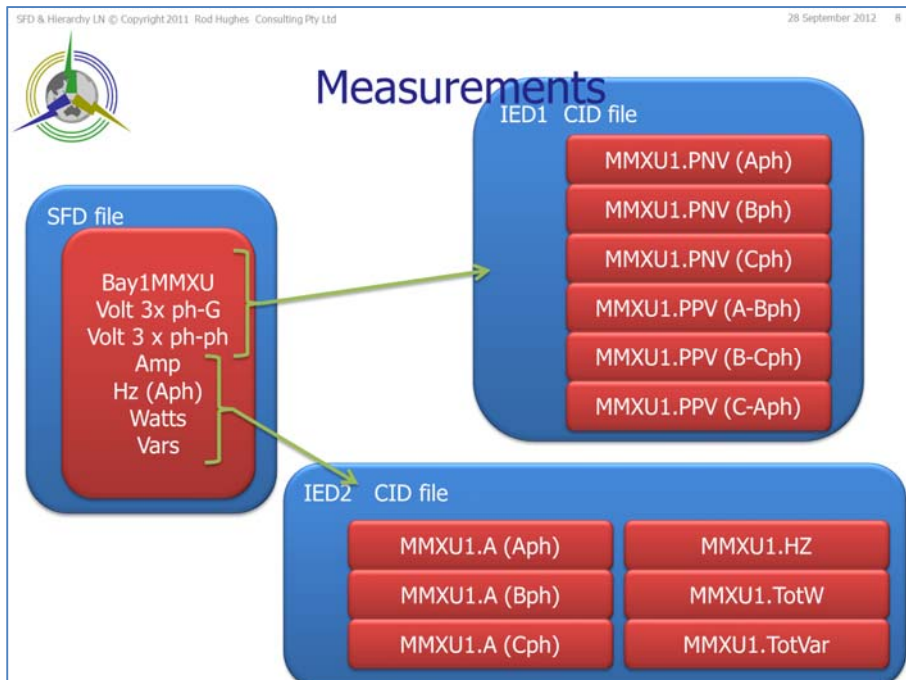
SFD & Hierarchy LN © Copyright 2011 Rod Hughes Consulting Pty Ltd

28 September 2012 8

Measurements

SFD file

Bay1MMXU
Volt 3x ph-G
Volt 3 x ph-ph
Amp
Hz (Aph)
Watts
Vars

IED1 CID file

MMXU1.PNV (Aph)
MMXU1.PNV (Bph)
MMXU1.PNV (Cph)
MMXU1.PPV (A-Bph)
MMXU1.PPV (B-Cph)
MMXU1.PPV (C-Aph)

IED2 CID file

MMXU1.A (Aph)
MMXU1.A (Bph)
MMXU1.A (Cph)
MMXU1.HZ
MMXU1.TotW
MMXU1.TotVar